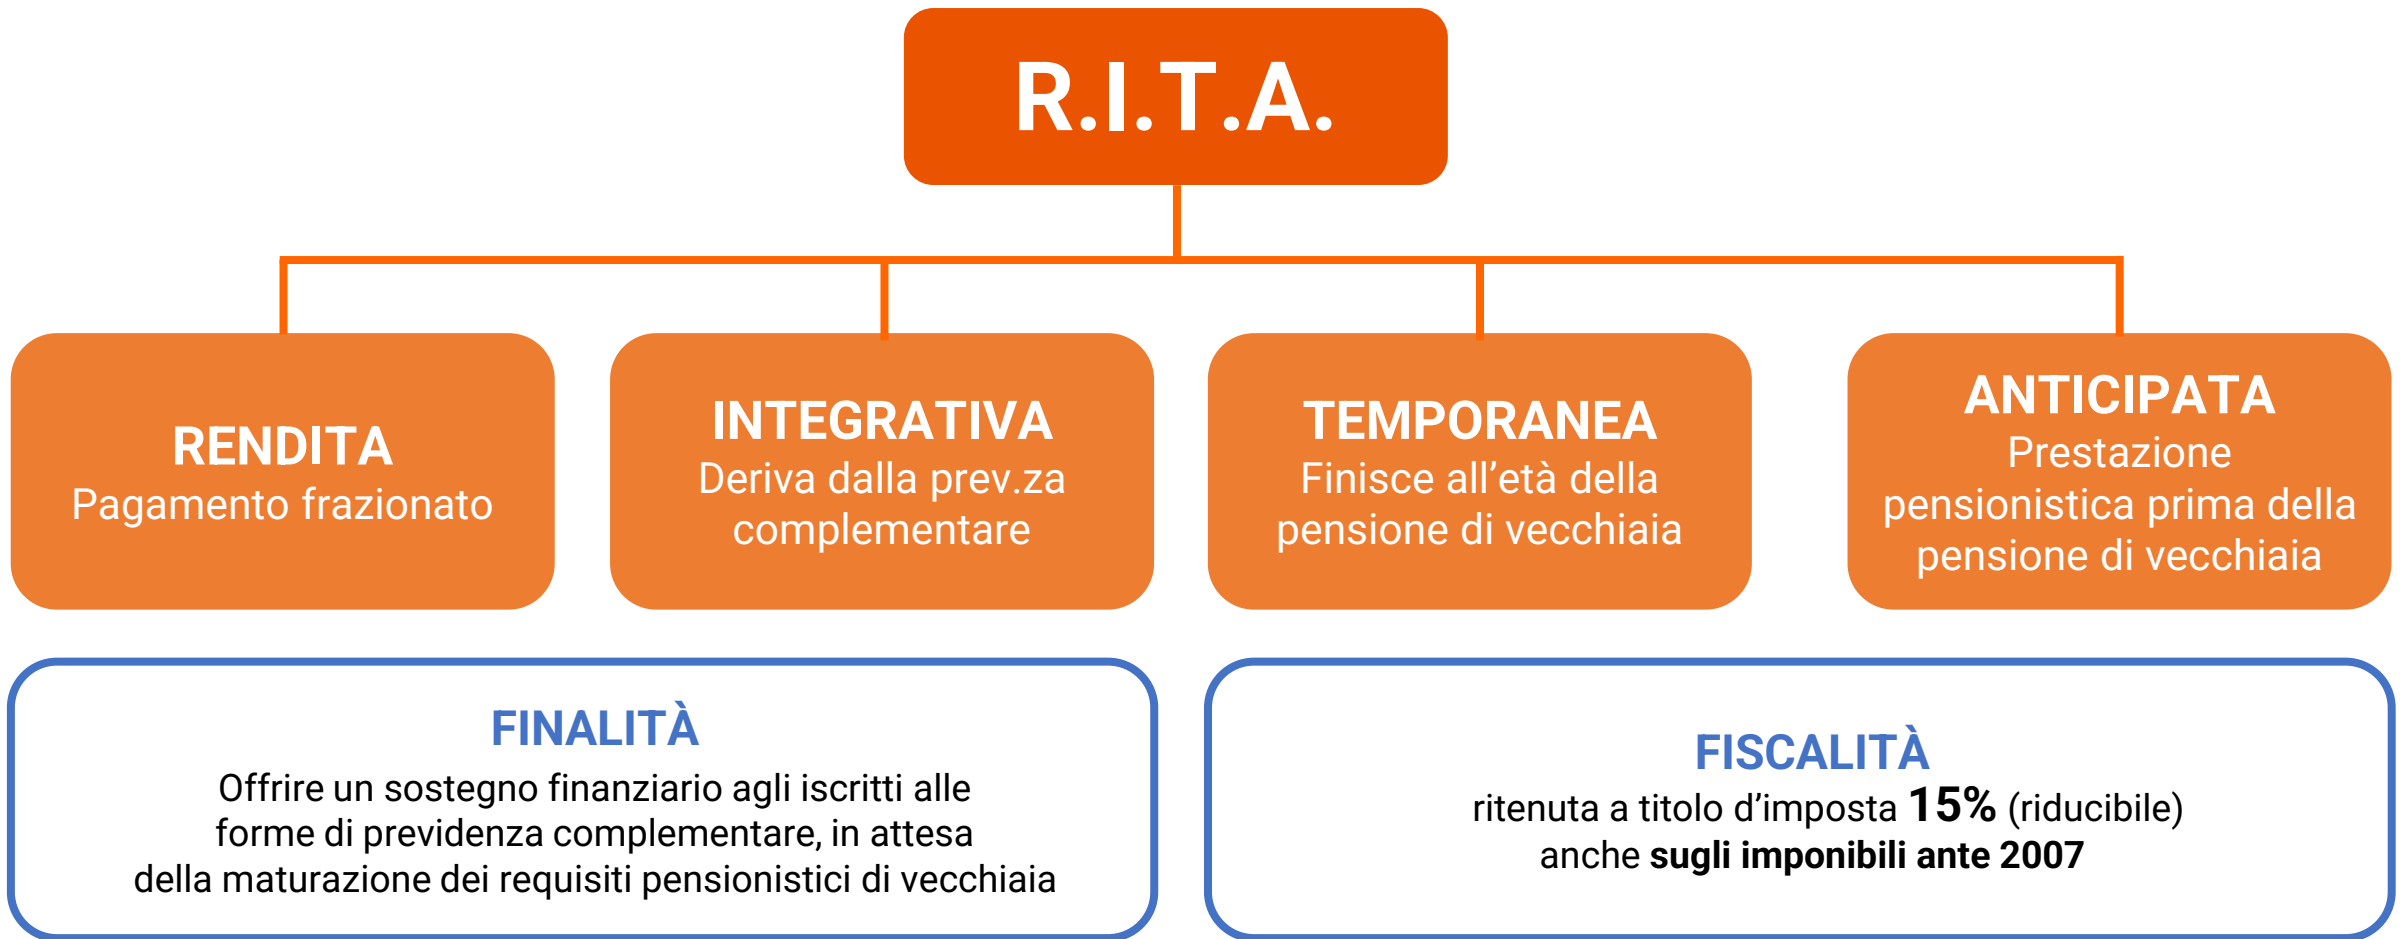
R.I.T.A.

RENDITA
Pagamento frazionato

INTEGRATIVA
Deriva dalla prev.za complementare

TEMPORANEA
Finisce all’età della pensione di vecchiaia

ANTICIPATA
Prestazione pensionistica prima della pensione di vecchiaia

FINALITÀ
Offrire un sostegno finanziario agli iscritti alle forme di previdenza complementare, in attesa della maturazione dei requisiti pensionistici di vecchiaia

FISCALITÀ
ritenuta a titolo d’imposta 15% (riducibile) anche sugli imponibili ante 2007